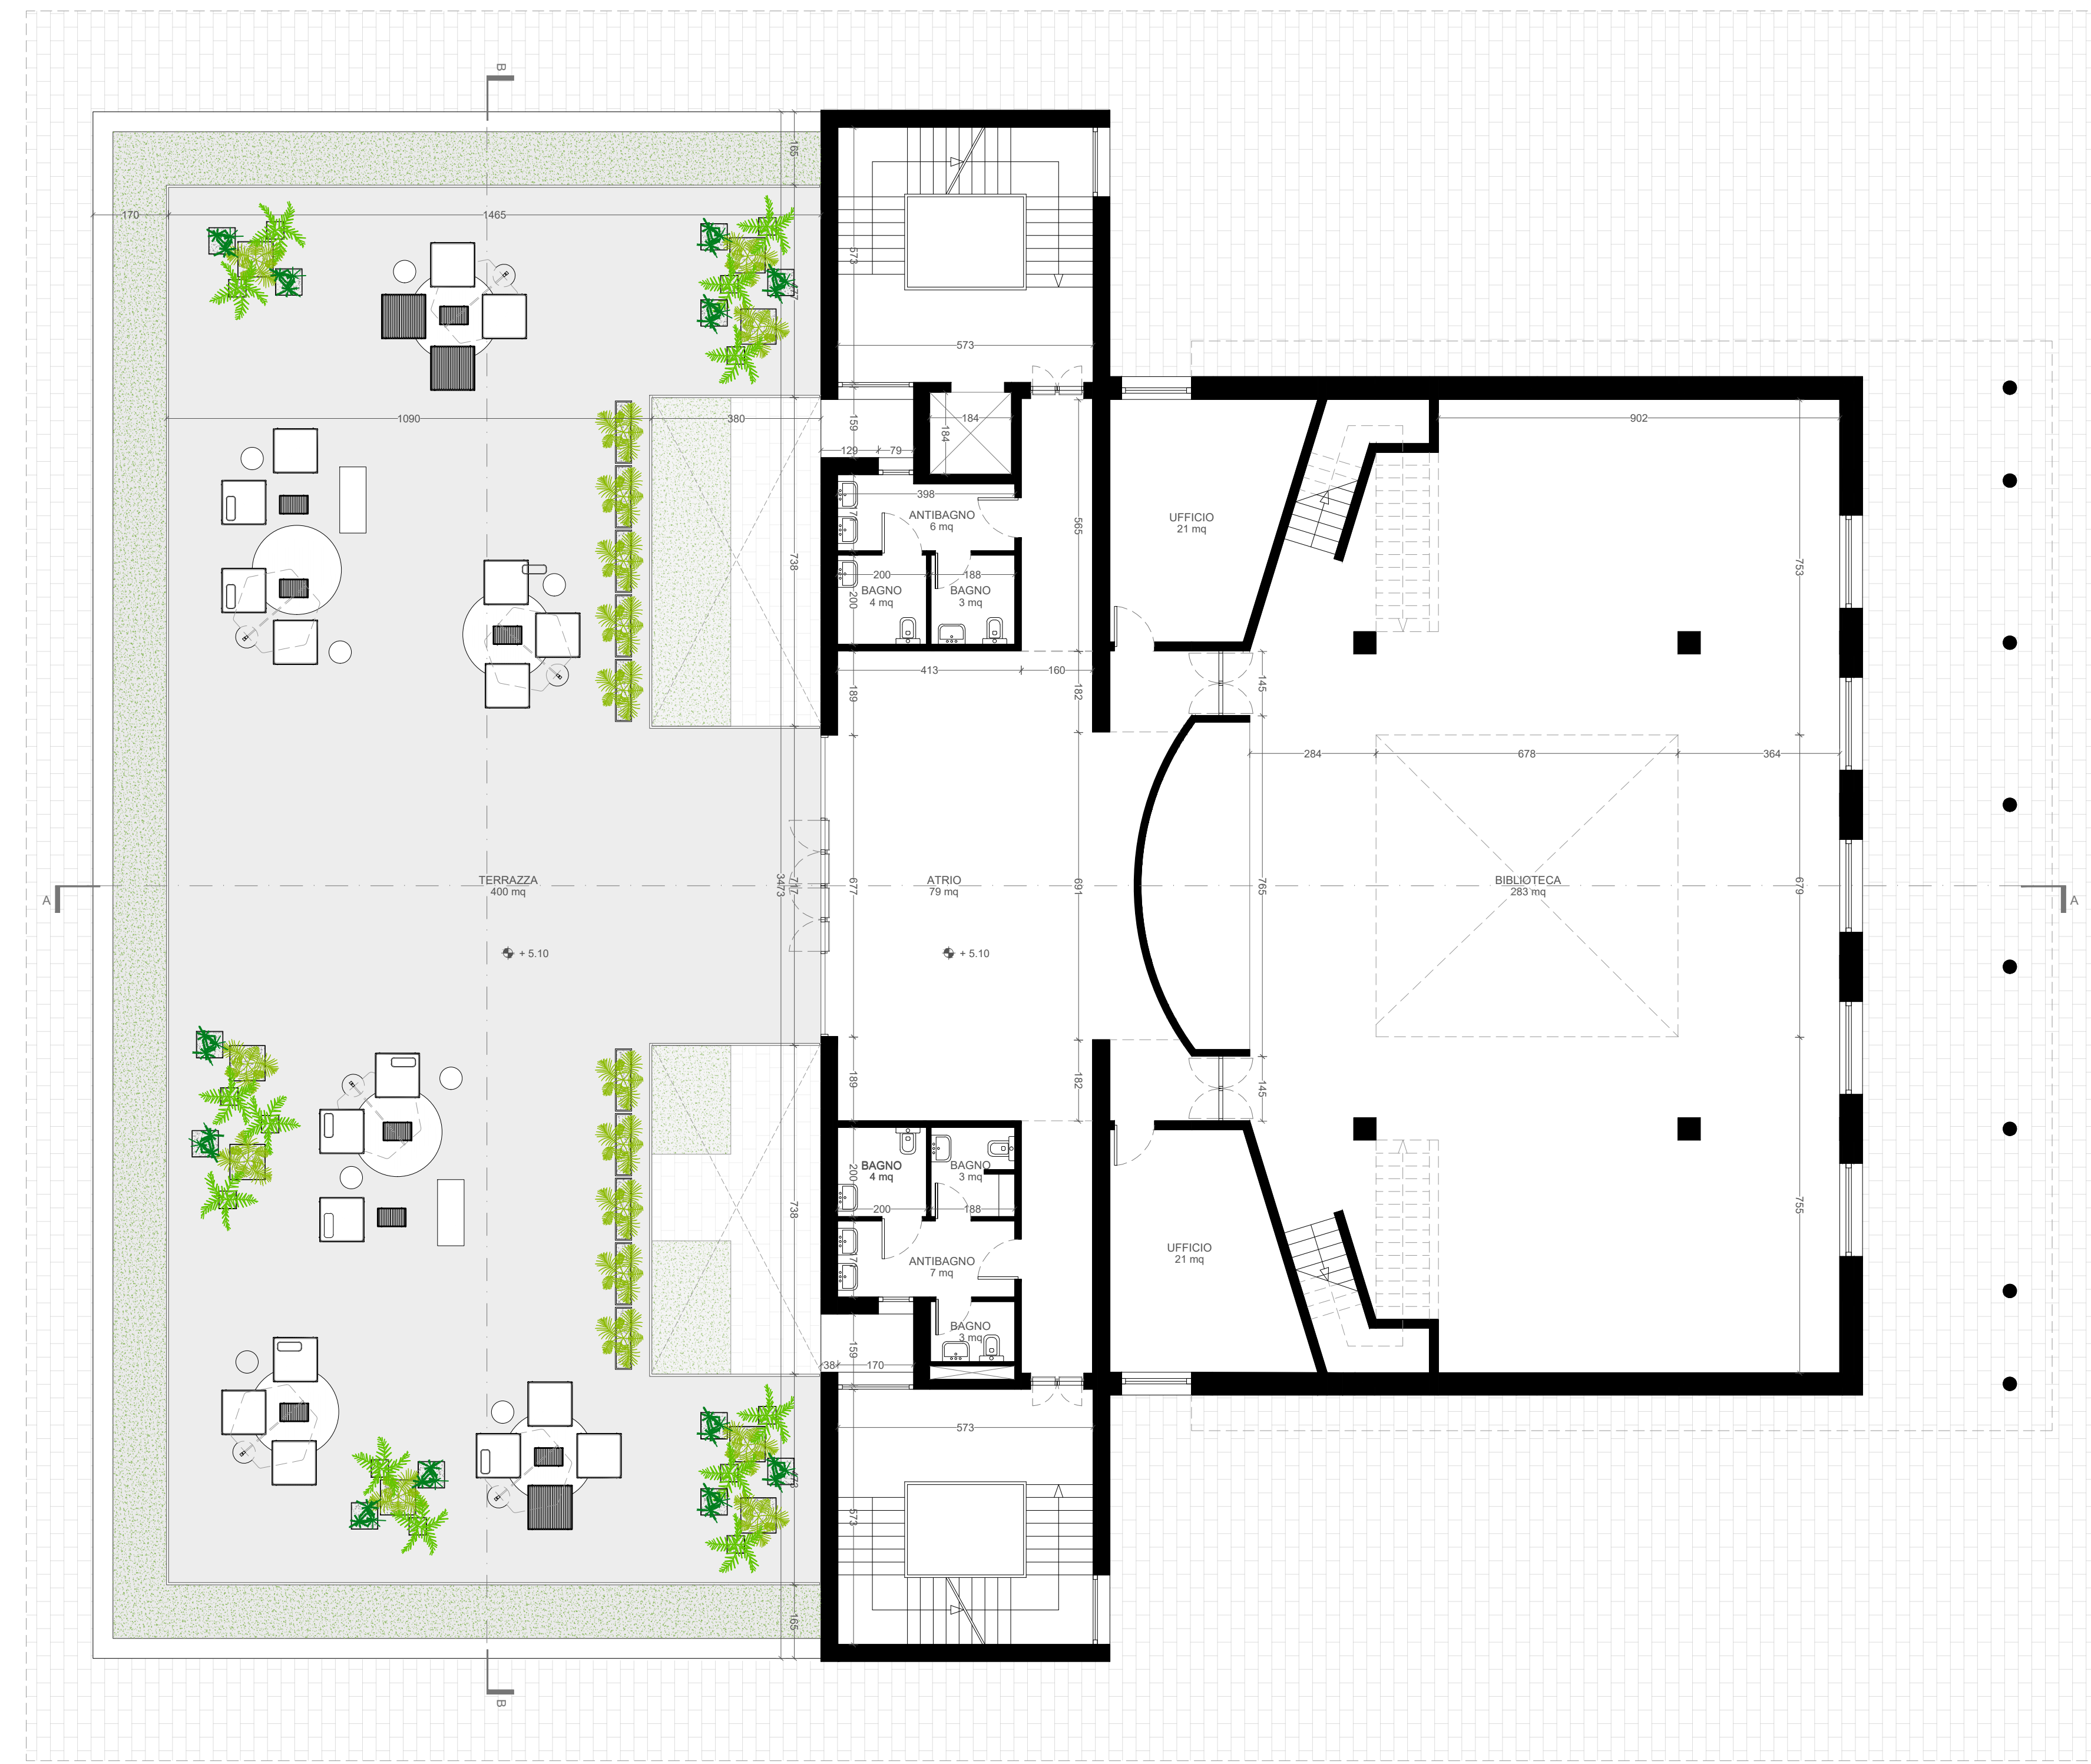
B
165
170
1465
573
577
573
1090
380
159
184
184
129
79
398
ANTIBAGNO
6 mq
565
UFFICIO
21 mq
902
753
738
200
188
BAGNO
4 mq
BAGNO
3 mq
200
413
160
189
182
145
284
678
364
TERRAZZA
400 mq
3473
717
677
ATRIO
79 mq
691
765
BIBLIOTECA
283 mq
679
A
A
+ 5.10
+ 5.10
189
182
145
BAGNO
4 mq
200
BAGNO
3 mq
738
200
188
755
ANTIBAGNO
7 mq
UFFICIO
21 mq
BAGNO
3 mq
159
38
170
573
578
573
165
B